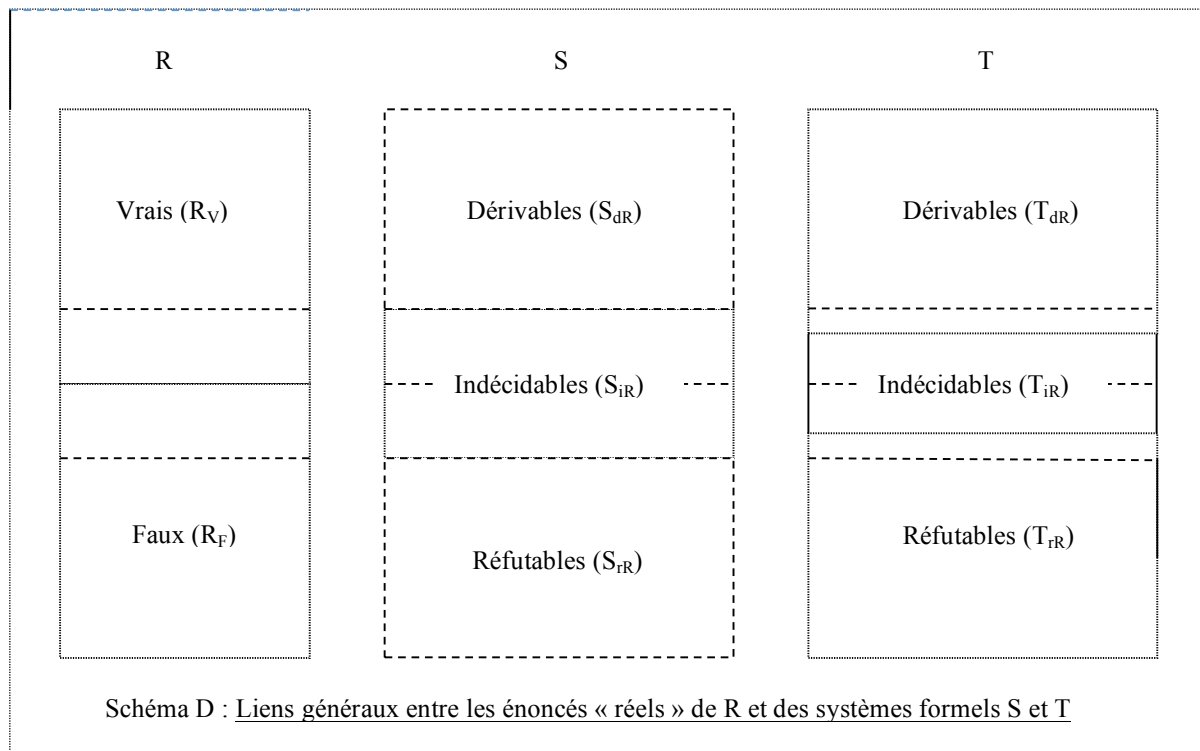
R

S

T

Vrais ($R_V$)

Faux ($R_F$)

Dérivables ($S_{dR}$)

Indécidables ($S_{iR}$)

Réfutables ($S_{rR}$)

Dérivables ($T_{dR}$)

Indécidables ($T_{iR}$)

Réfutables ($T_{rR}$)

Schéma D : Liens généraux entre les énoncés « réels » de R et des systèmes formels S et T